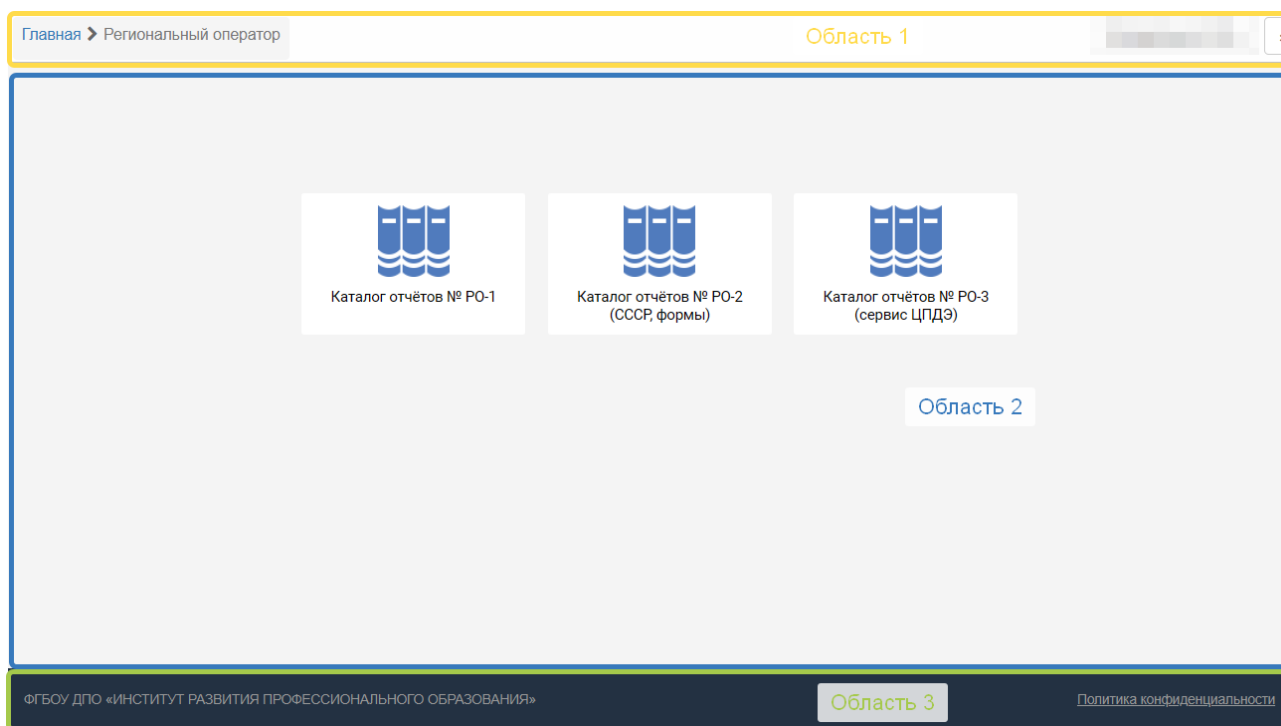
Главная > Региональный оператор

Область 1

Каталог отчётов № РО-1

Каталог отчётов № РО-2 (СССР, формы)

Каталог отчётов № РО-3 (сервис ЦПДЭ)

Область 2

ФГБОУ ДПО «ИНСТИТУТ РАЗВИТИЯ ПРОФЕССИОНАЛЬНОГО ОБРАЗОВАНИЯ»

Область 3

Политика конфиденциальности